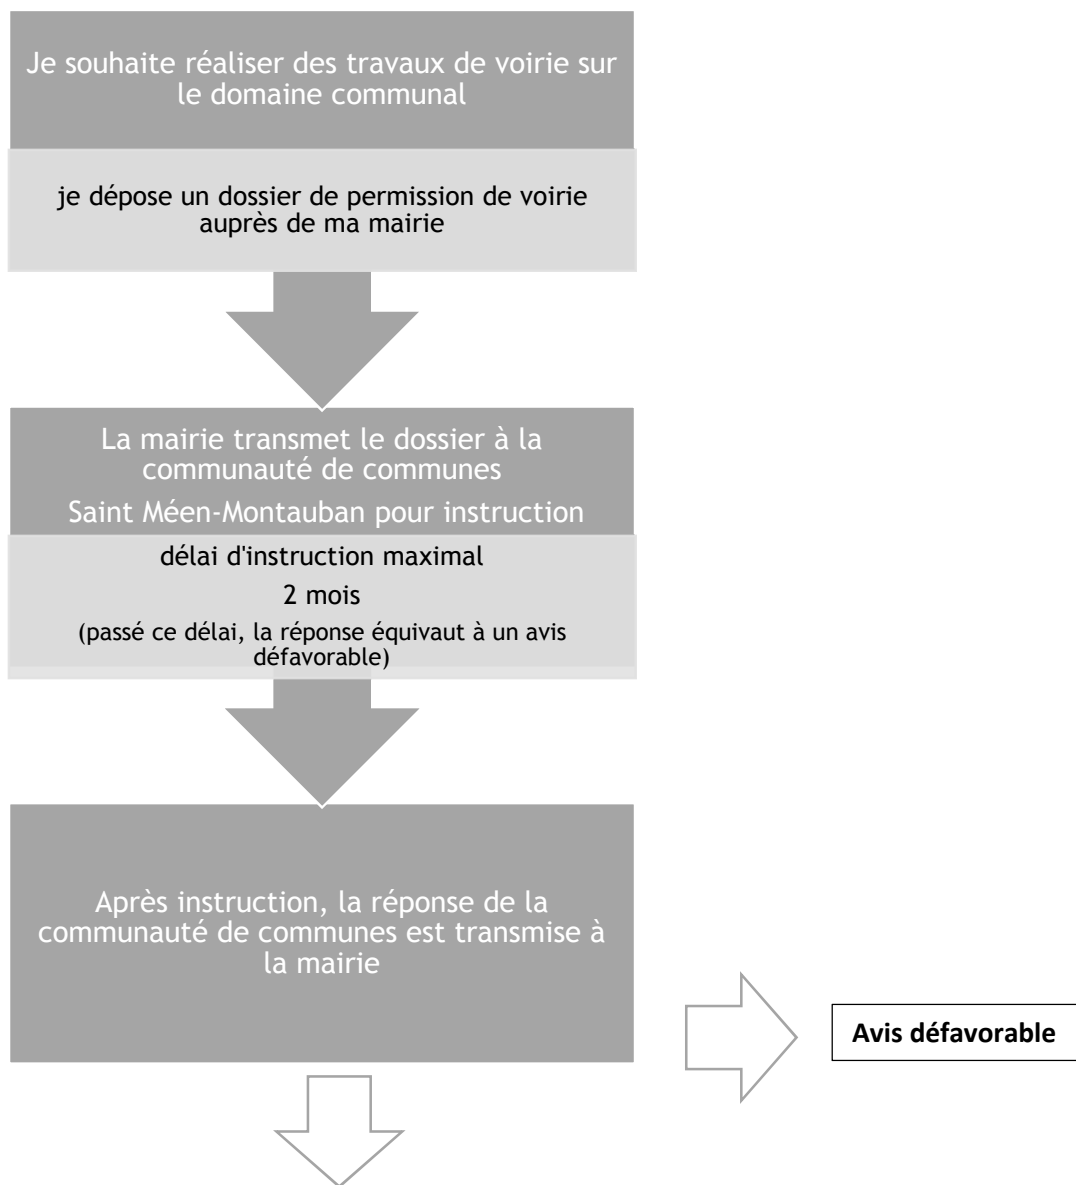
Je souhaite réaliser des travaux de voirie sur le domaine communal

je dépose un dossier de permission de voirie auprès de ma mairie

La mairie transmet le dossier à la communauté de communes

Saint Méen-Montauban pour instruction

délai d'instruction maximal

2 mois

(passé ce délai, la réponse équivaut à un avis défavorable)

Après instruction, la réponse de la communauté de communes est transmise à la mairie

Avis défavorable